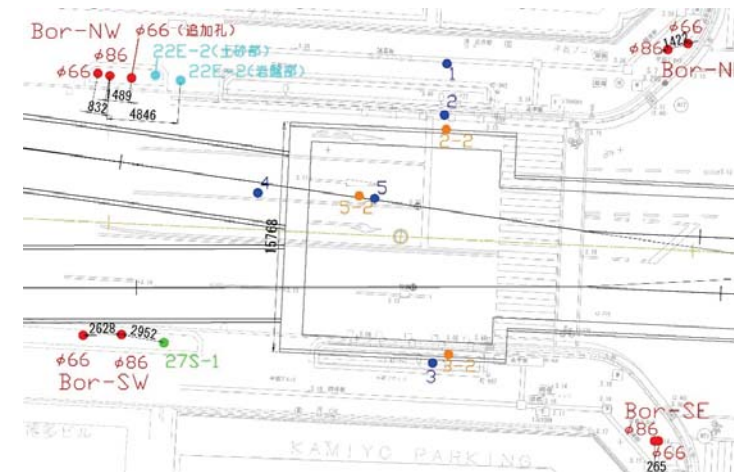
Bor-NW $\phi$66（追加孔）
$\phi$86
$\phi$66
22E-2（土砂部）
22E-2（岩盤部）
1489
832 4846
$\phi$66
$\phi$86 1422
Bor-N
1
2
2-2
4
5
5-2
15768
2628 2952
$\phi$66 $\phi$86 27S-1
Bor-SW
3
3-2
Bor-SE
$\phi$86
$\phi$66
265
KAMIYO PARKING